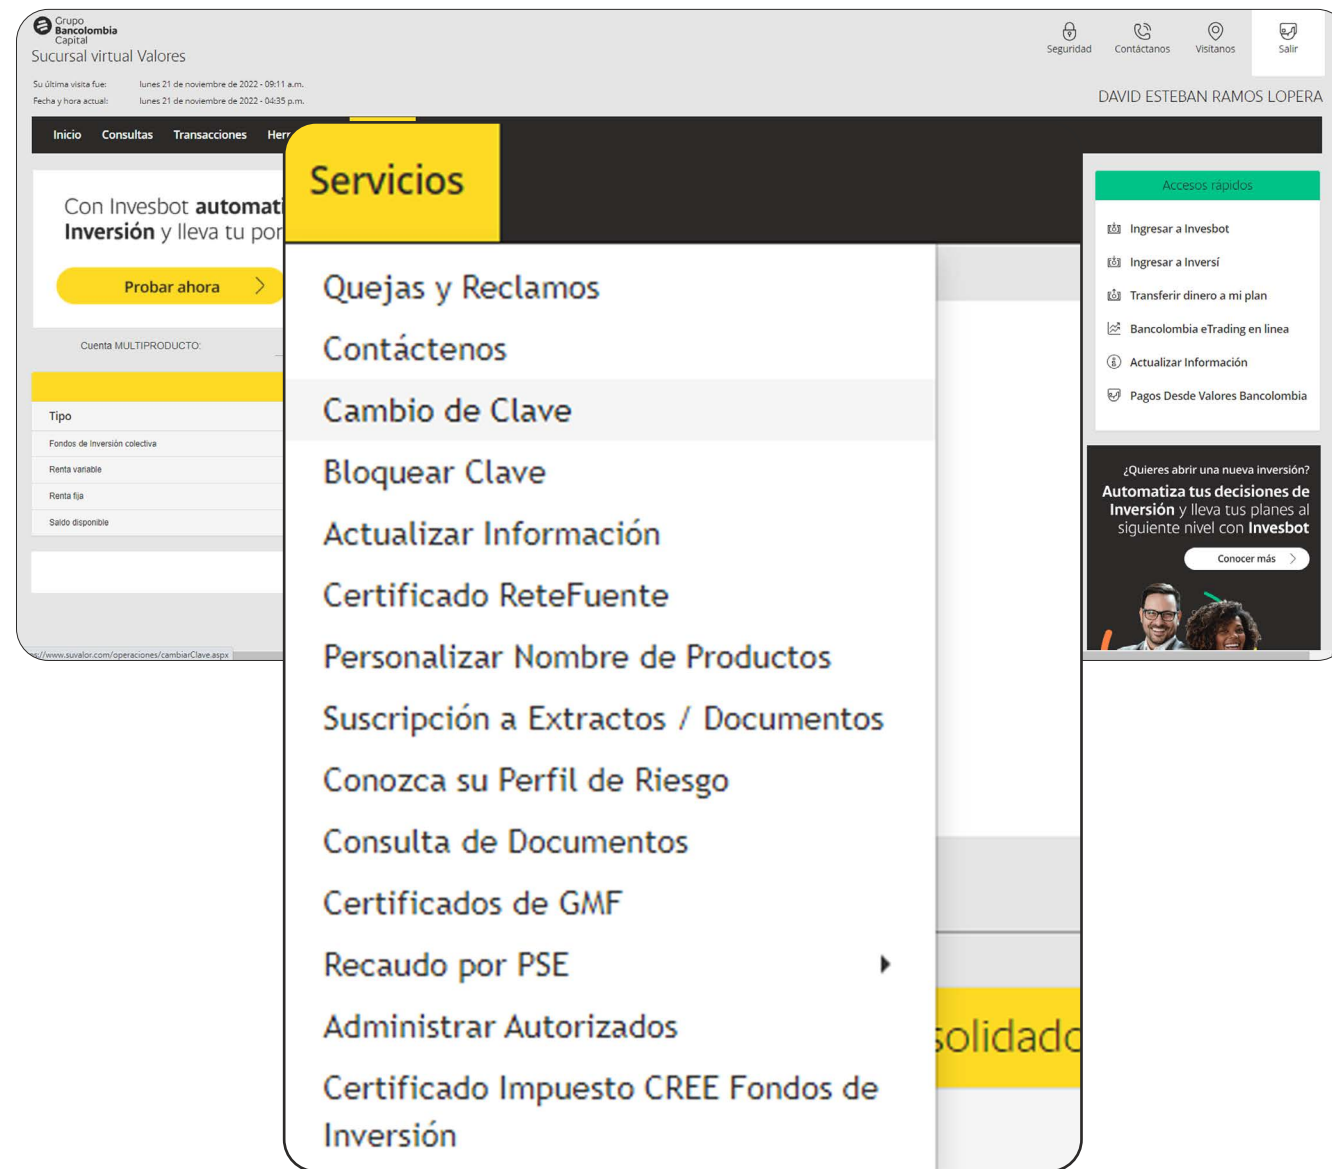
Grupo Bancolombia Capital
Sucursal virtual Valores

Su última visita fue: lunes 21 de noviembre de 2022 - 09:11 a.m.
Fecha y hora actual: lunes 21 de noviembre de 2022 - 04:35 p.m.

Seguridad Contáctanos Visítanos Salir

DAVID ESTEBAN RAMOS LOPERA

Inicio Consultas Transacciones Herr

Con Invesbot automati
Inversión y lleva tu por

Probar ahora

Cuenta MULTIPRODUCTO:

Tipo
Fondos de Inversión colectiva
Renta variable
Renta fija
Saldo disponible

s://www.suvalor.com/operaciones/cambiarClave.aspx

Servicios

Quejas y Reclamos
Contáctenos
Cambio de Clave
Bloquear Clave
Actualizar Información
Certificado ReteFuente
Personalizar Nombre de Productos
Suscripción a Extractos / Documentos
Conozca su Perfil de Riesgo
Consulta de Documentos
Certificados de GMF
Recaudo por PSE
Administrar Autorizados
Certificado Impuesto CREE Fondos de Inversión

solidado

Accesos rápidos
Ingresar a Invesbot
Ingresar a Inversí
Transferir dinero a mi plan
Bancolombia eTrading en línea
Actualizar Información
Pagos Desde Valores Bancolombia

¿Quieres abrir una nueva inversión?
Automatiza tus decisiones de Inversión y lleva tus planes al siguiente nivel con Invesbot
Conocer más